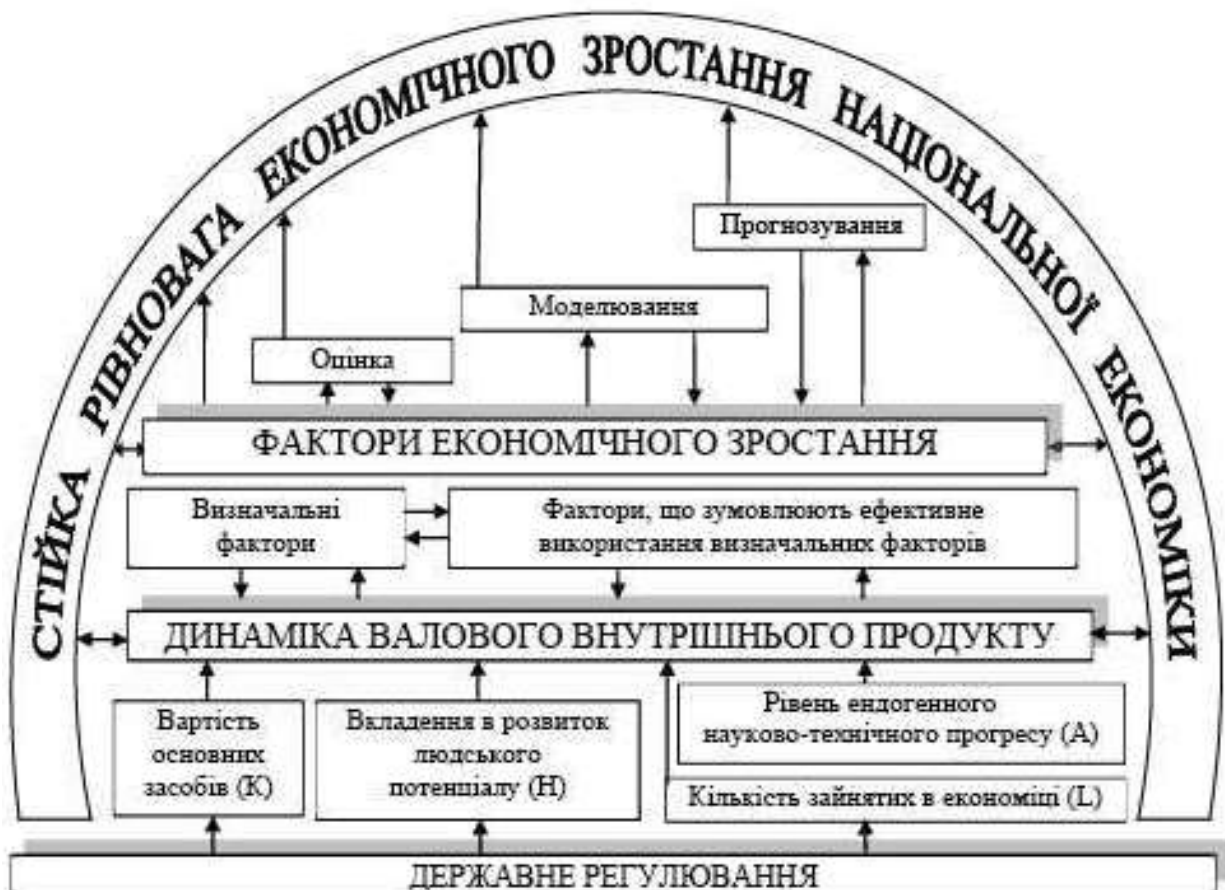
СТІЙКА РІВНОВАГА ЕКОНОМІЧНОГО ЗРОСТАННЯ НАЦІОНАЛЬНОЇ ЕКОНОМІКИ

Прогнозування

Моделювання

Оцінка

ФАКТОРИ ЕКОНОМІЧНОГО ЗРОСТАННЯ

Визначальні фактори

Фактори, що зумовлюють ефективне використання визначальних факторів

ДИНАМІКА ВАЛОВОГО ВНУТРІШНЬОГО ПРОДУКТУ

Вартість основних засобів (K)

Вкладення в розвиток людського потенціалу (H)

Рівень ендогенного науково-технічного прогресу (A)

Кількість зайнятих в економіці (L)

ДЕРЖАВНЕ РЕГУЛЮВАННЯ